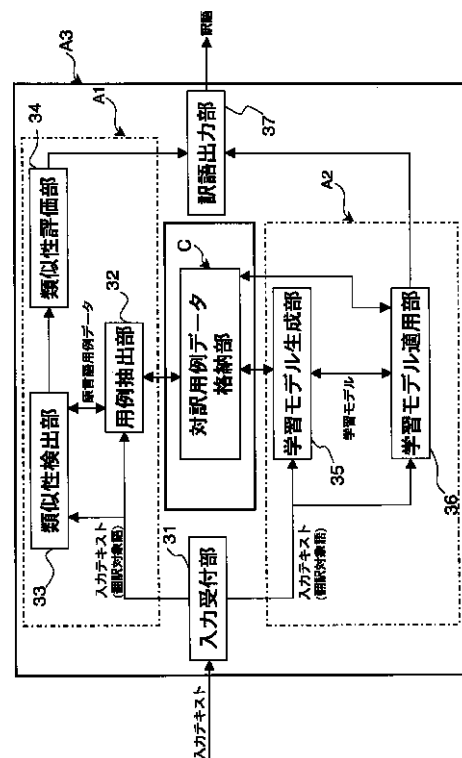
A3
訳語
A1
34
類似性評価部
37
訳語出力部
A2
辞書語用例データ
32
C
用例抽出部
対訳用例データ格納部
類似性検出部
学習モデル生成部
学習モデル
学習モデル適用部
入力テキスト(翻訳対象語)
31
35
33
入力受付部
入力テキスト(翻訳対象語)
36
入力テキスト